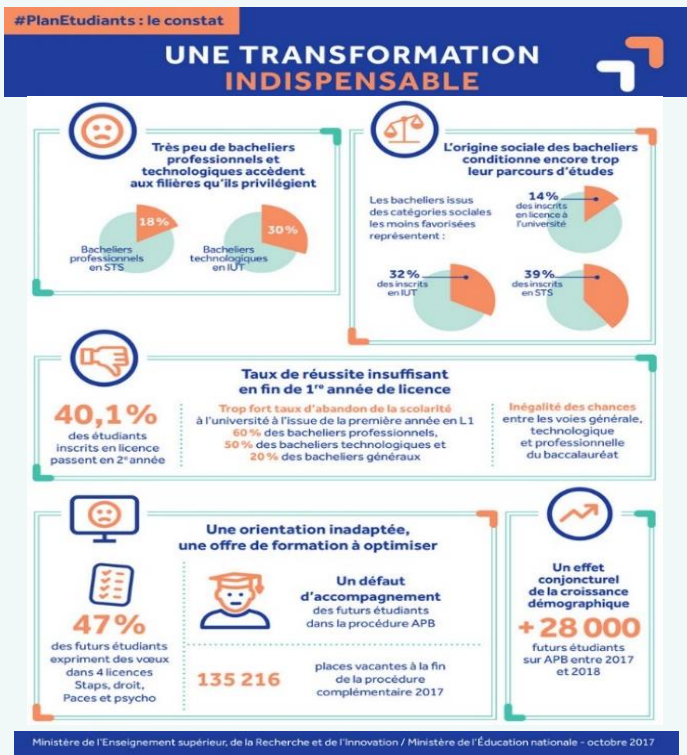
#PlanEtudiants : le constat

UNE TRANSFORMATION INDISPENSABLE

Très peu de bacheliers professionnels et technologiques accèdent aux filières qu'ils privilégient

18%
Bacheliers professionnels en STS

30%
Bacheliers technologiques en IUT

L'origine sociale des bacheliers conditionne encore trop leur parcours d'études

Les bacheliers issus des catégories sociales les moins favorisées représentent :

14%
des inscrits en licence à l'université

32%
des inscrits en IUT

39%
des inscrits en STS

Taux de réussite insuffisant en fin de 1re année de licence

40,1%
des étudiants inscrits en licence passent en 2e année

Trop fort taux d'abandon de la scolarité à l'université à l'issue de la première année en L1
60% des bacheliers professionnels,
50% des bacheliers technologiques et
20% des bacheliers généraux

Inégalité des chances entre les voies générale, technologique et professionnelle du baccalauréat

Une orientation inadaptée, une offre de formation à optimiser

47%
des futurs étudiants expriment des vœux dans 4 licences Staps, droit, Paces et psycho

Un défaut d'accompagnement des futurs étudiants dans la procédure APB

135 216
places vacantes à la fin de la procédure complémentaire 2017

Un effet conjoncturel de la croissance démographique

+28 000
futurs étudiants sur APB entre 2017 et 2018

Ministère de l'Enseignement supérieur, de la Recherche et de l'Innovation / Ministère de l'Éducation nationale - octobre 2017